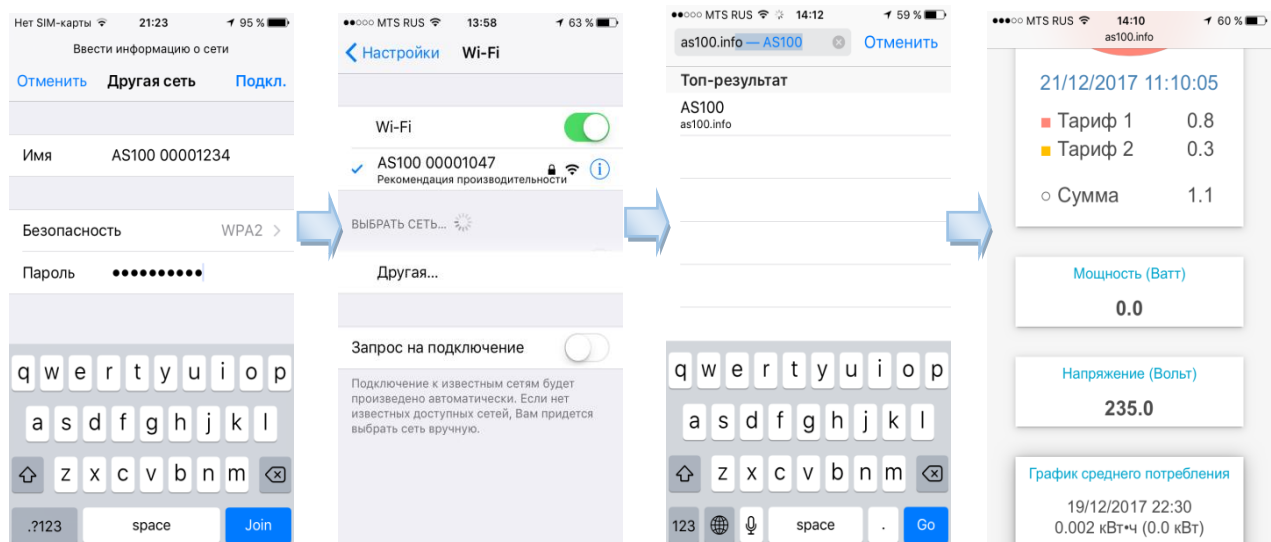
Нет SIM-карты 21:23 95 %
Ввести информацию о сети
Отменить Другая сеть Подкл.
Имя AS100 00001234
Безопасность WPA2
Пароль ••••••••••
q w e r t y u i o p
a s d f g h j k l
z x c v b n m
.?123 space Join

●●○○○ MTS RUS 13:58 63 %
Настройки Wi-Fi
Wi-Fi
AS100 00001047
Рекомендация производительности
ВЫБРАТЬ СЕТЬ...
Другая...
Запрос на подключение
Подключение к известным сетям будет произведено автоматически. Если нет известных доступных сетей, Вам придется выбрать сеть вручную.

●●○○○ MTS RUS 14:12 59 %
as100.info — AS100 Отменить
Топ-результат
AS100
as100.info
q w e r t y u i o p
a s d f g h j k l
z x c v b n m
123 space . Go

●●○○○ MTS RUS 14:10 60 %
as100.info
21/12/2017 11:10:05
Тариф 1 0.8
Тариф 2 0.3
○ Сумма 1.1
Мощность (Ватт)
0.0
Напряжение (Вольт)
235.0
График среднего потребления
19/12/2017 22:30
0.002 кВт•ч (0.0 кВт)